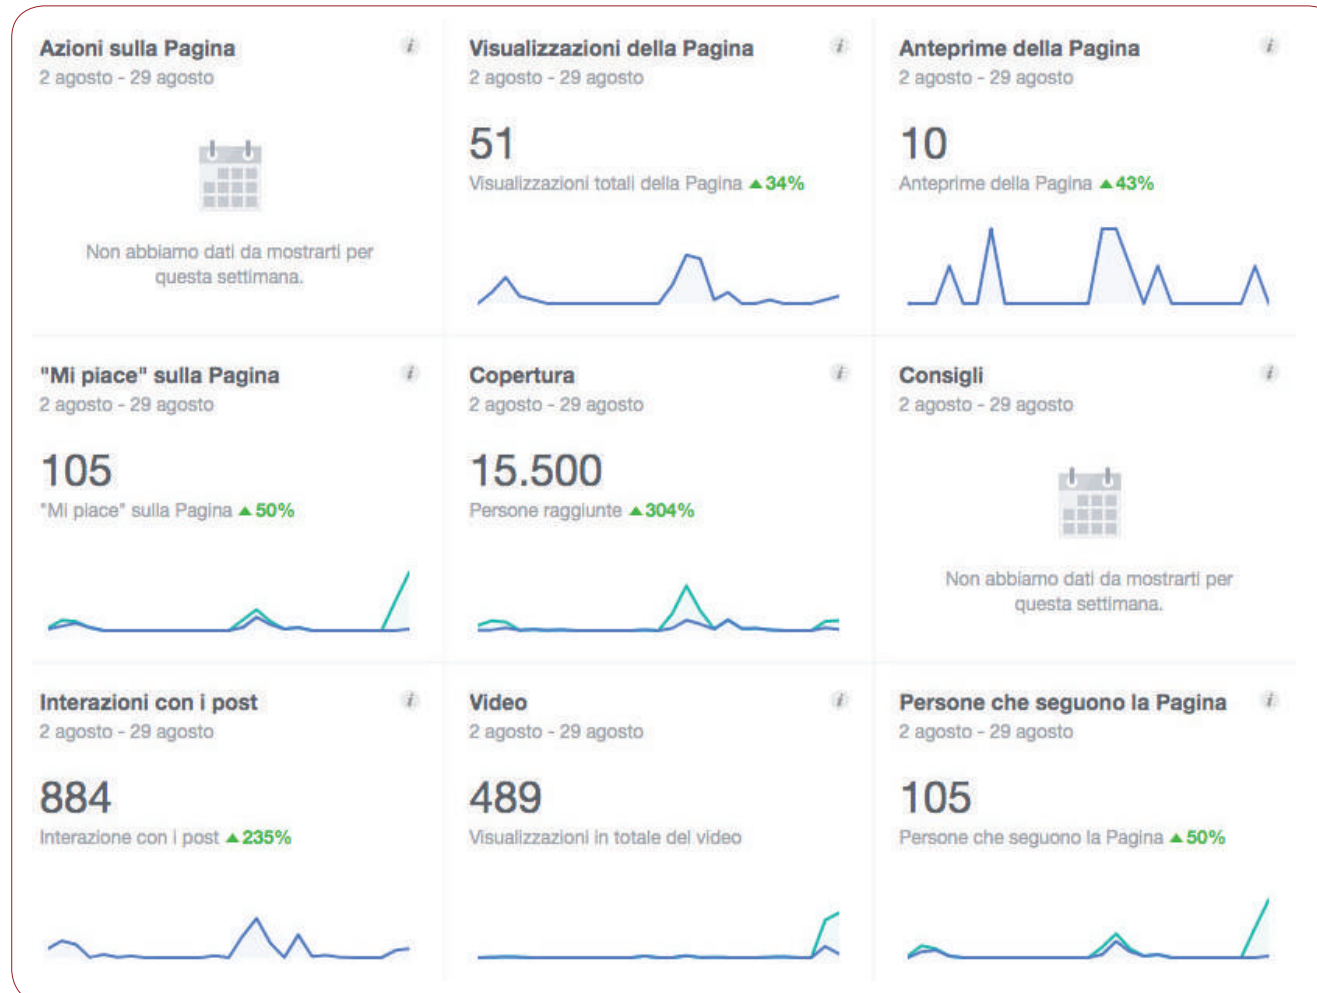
Azioni sulla Pagina
2 agosto - 29 agosto

Non abbiamo dati da mostrarti per questa settimana.

Visualizzazioni della Pagina
2 agosto - 29 agosto

51
Visualizzazioni totali della Pagina ▲34%

Anteprime della Pagina
2 agosto - 29 agosto

10
Anteprime della Pagina ▲43%

"Mi piace" sulla Pagina
2 agosto - 29 agosto

105
"Mi piace" sulla Pagina ▲50%

Copertura
2 agosto - 29 agosto

15.500
Persone raggiunte ▲304%

Consigli
2 agosto - 29 agosto

Non abbiamo dati da mostrarti per questa settimana.

Interazioni con i post
2 agosto - 29 agosto

884
Interazione con i post ▲235%

Video
2 agosto - 29 agosto

489
Visualizzazioni in totale dei video

Persone che seguono la Pagina
2 agosto - 29 agosto

105
Persone che seguono la Pagina ▲50%